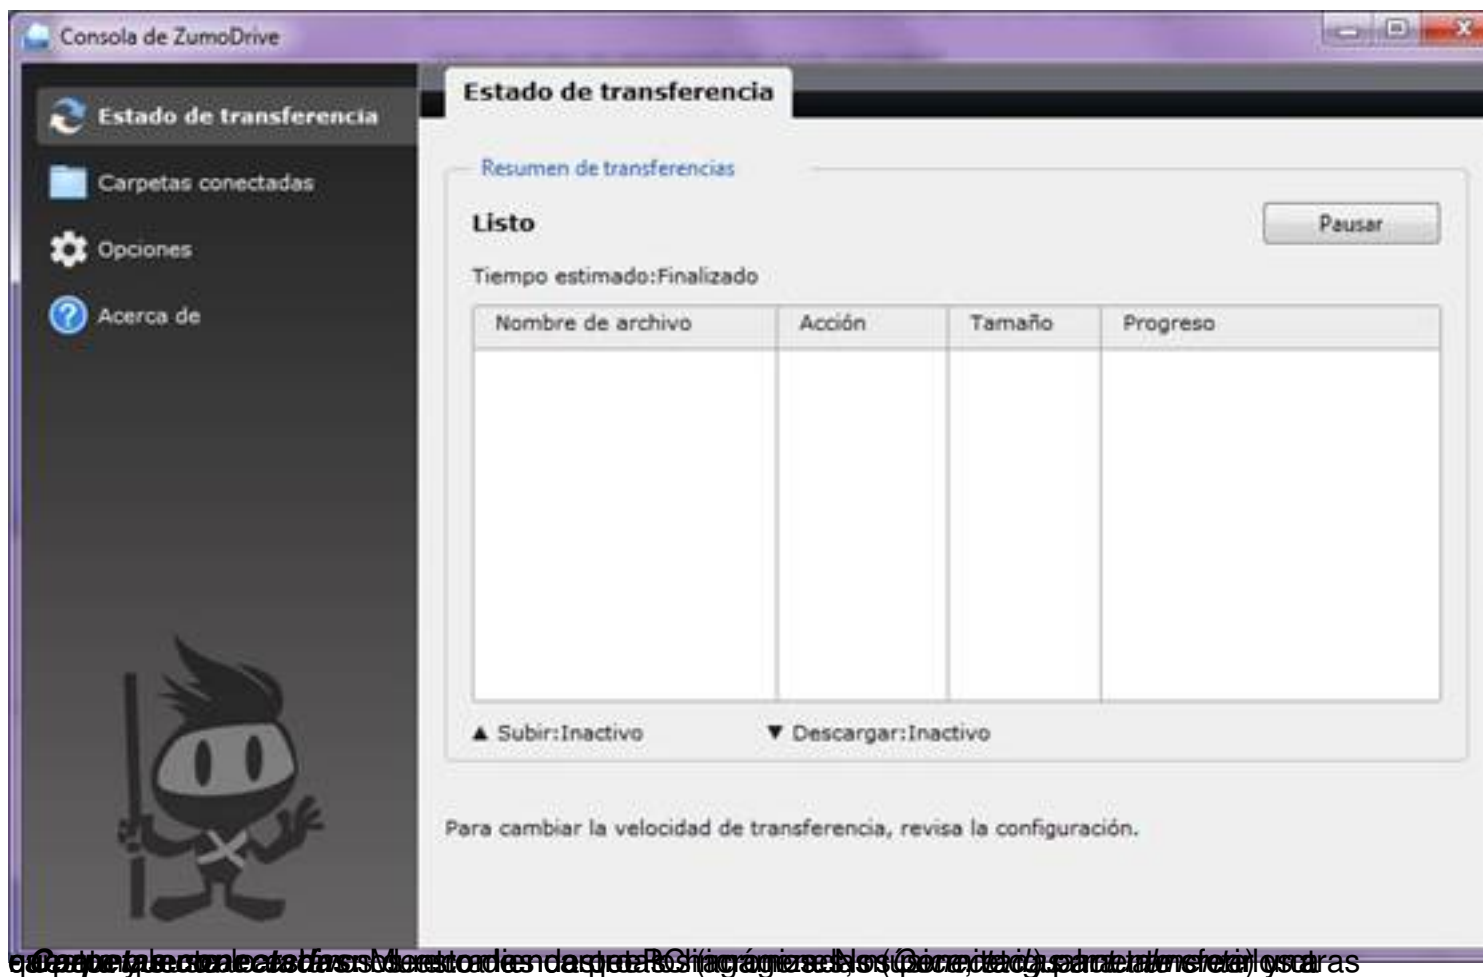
Consola de ZumoDrive

Estado de transferencia

Carpetas conectadas

Opciones

Acerca de

Estado de transferencia

Resumen de transferencias

Listo

Pausar

Tiempo estimado:Finalizado

| Nombre de archivo | Acción | Tamaño | Progreso |
|---|---|---|---|
| | | | |

▲ Subir:Inactivo

▼ Descargar:Inactivo

Para cambiar la velocidad de transferencia, revisa la configuración.

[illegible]